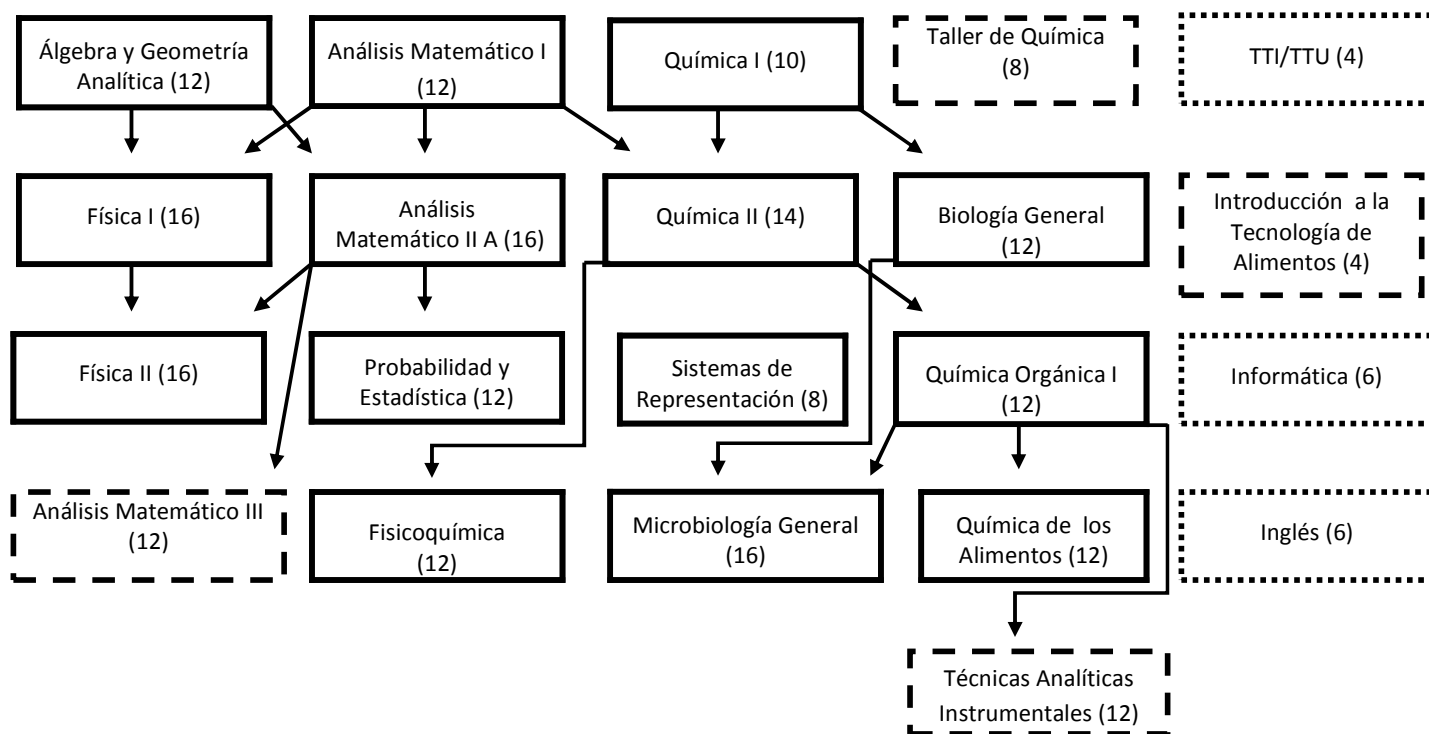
Álgebra y Geometría Analítica (12)

Análisis Matemático I (12)

Química I (10)

Taller de Química (8)

TTI/TTU (4)

Física I (16)

Análisis Matemático II A (16)

Química II (14)

Biología General (12)

Introducción a la Tecnología de Alimentos (4)

Física II (16)

Probabilidad y Estadística (12)

Sistemas de Representación (8)

Química Orgánica I (12)

Informática (6)

Análisis Matemático III (12)

Fisicoquímica (12)

Microbiología General (16)

Química de los Alimentos (12)

Inglés (6)

Técnicas Analíticas Instrumentales (12)